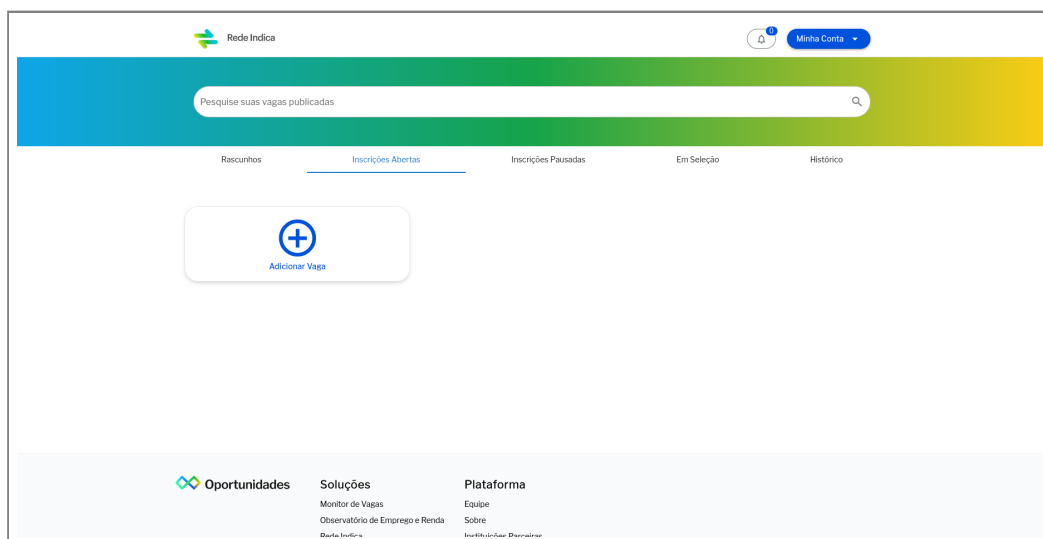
Rede Indica

0

Minha Conta

Pesquise suas vagas publicadas

Rascunhos

Inscrições Abertas

Inscrições Pausadas

Em Seleção

Histórico

Adicionar Vaga

Oportunidades

Soluções

Monitor de Vagas

Observatório de Emprego e Renda

Rede Indica

Plataforma

Equipe

Sobre

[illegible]